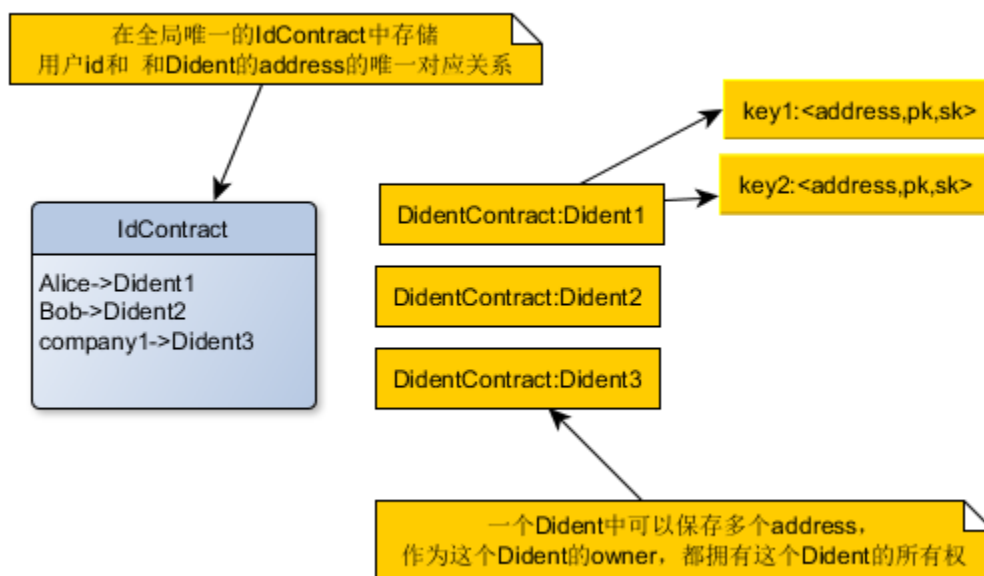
在全局唯一的IdContract中存储
用户id和 和Dident的address的唯一对应关系

IdContract

Alice->Dident1
Bob->Dident2
company1->Dident3

key1:<address,pk,sk>

key2:<address,pk,sk>

DidentContract:Dident1

DidentContract:Dident2

DidentContract:Dident3

一个Dident中可以保存多个address，
作为这个Dident的owner，都拥有这个Dident的所有权